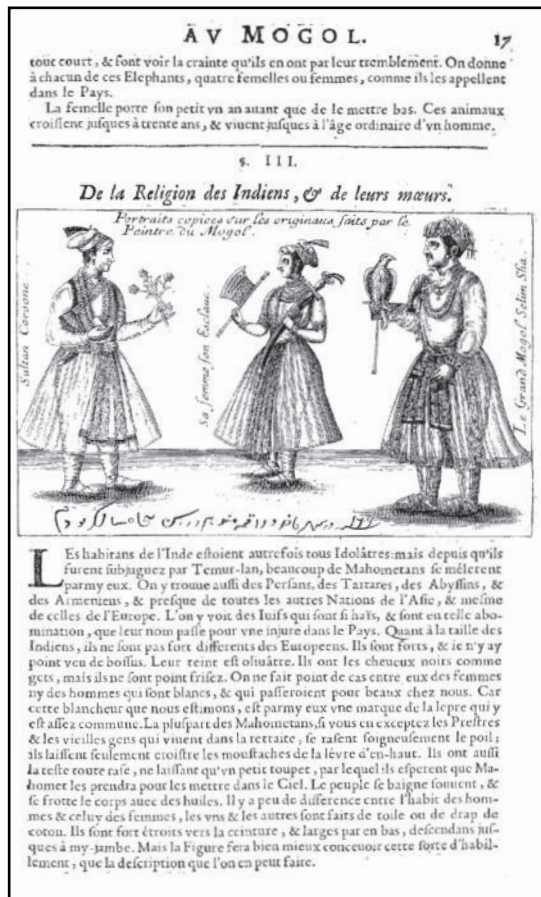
AV MOGOL. 17

tout court, & font voir la crainte qu'ils en ont par leur tremblement. On donne à chacun de ces Elephants, quatre femelles ou femmes, comme ils les appellent dans le Pays.

La femelle porte son petit vn an auant que de le mettre bas. Ces animaux croissent jusques à trente ans, & viuent jusques à l'âge ordinaire d'vn homme.

§. III.

De la Religion des Indiens, & de leurs mœurs.

Portraits copiez sur les originaux faits par le Peintre du Mogol.

Sultan Coroone

Sa femme son Esclaue

Le Grand Mogol Selim Sha.

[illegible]

LEs habitans de l'Inde estoient autrefois tous Idolâtres: mais depuis qu'ils furent subjuguez par Temur-lan, beaucoup de Mahometans se meslerent parmy eux. On y trouue aussi des Persans, des Tartares, des Abyssins, & des Armeniens, & presque de toutes les autres Nations de l'Asie, & mesme de celles de l'Europe. L'on y voit des Iuifs qui sont si haïs, & sont en telle abomination, que leur nom passe pour vne injure dans le Pays. Quant à la taille des Indiens, ils ne sont pas fort differents des Europeens. Ils sont forts, & ie n'y ay point veu de bossus. Leur teint est oliuâtre. Ils ont les cheueux noirs comme gets, mais ils ne sont point frisez. On ne fait point de cas entre eux des femmes ny des hommes qui sont blancs, & qui passeroient pour beaux chez nous. Car cette blancheur que nous estimons, est parmy eux vne marque de la lepre qui y est assez commune. La pluspart des Mahometans, si vous en exceptez les Prestres & les vieilles gens qui viuent dans la retraite, se rasent soigneusement le poil; ils laissent seulement croistre les moustaches de la lévre d'en-haut. Ils ont aussi la teste toute rase, ne laissant qu'vn petit toupet, par lequel ils esperent que Mahomet les prendra pour les mettre dans le Ciel. Le peuple se baigne souuent, & se frotte le corps auec des huiles. Il y a peu de difference entre l'habit des hommes & celuy des femmes, les vns & les autres sont faits de toile ou de drap de coton. Ils sont fort étroits vers la ceinture, & larges par en bas, descendans jusques à my-jambe. Mais la Figure fera bien mieux conceuoir cette sorte d'habillement, que la description que l'on en peut faire.